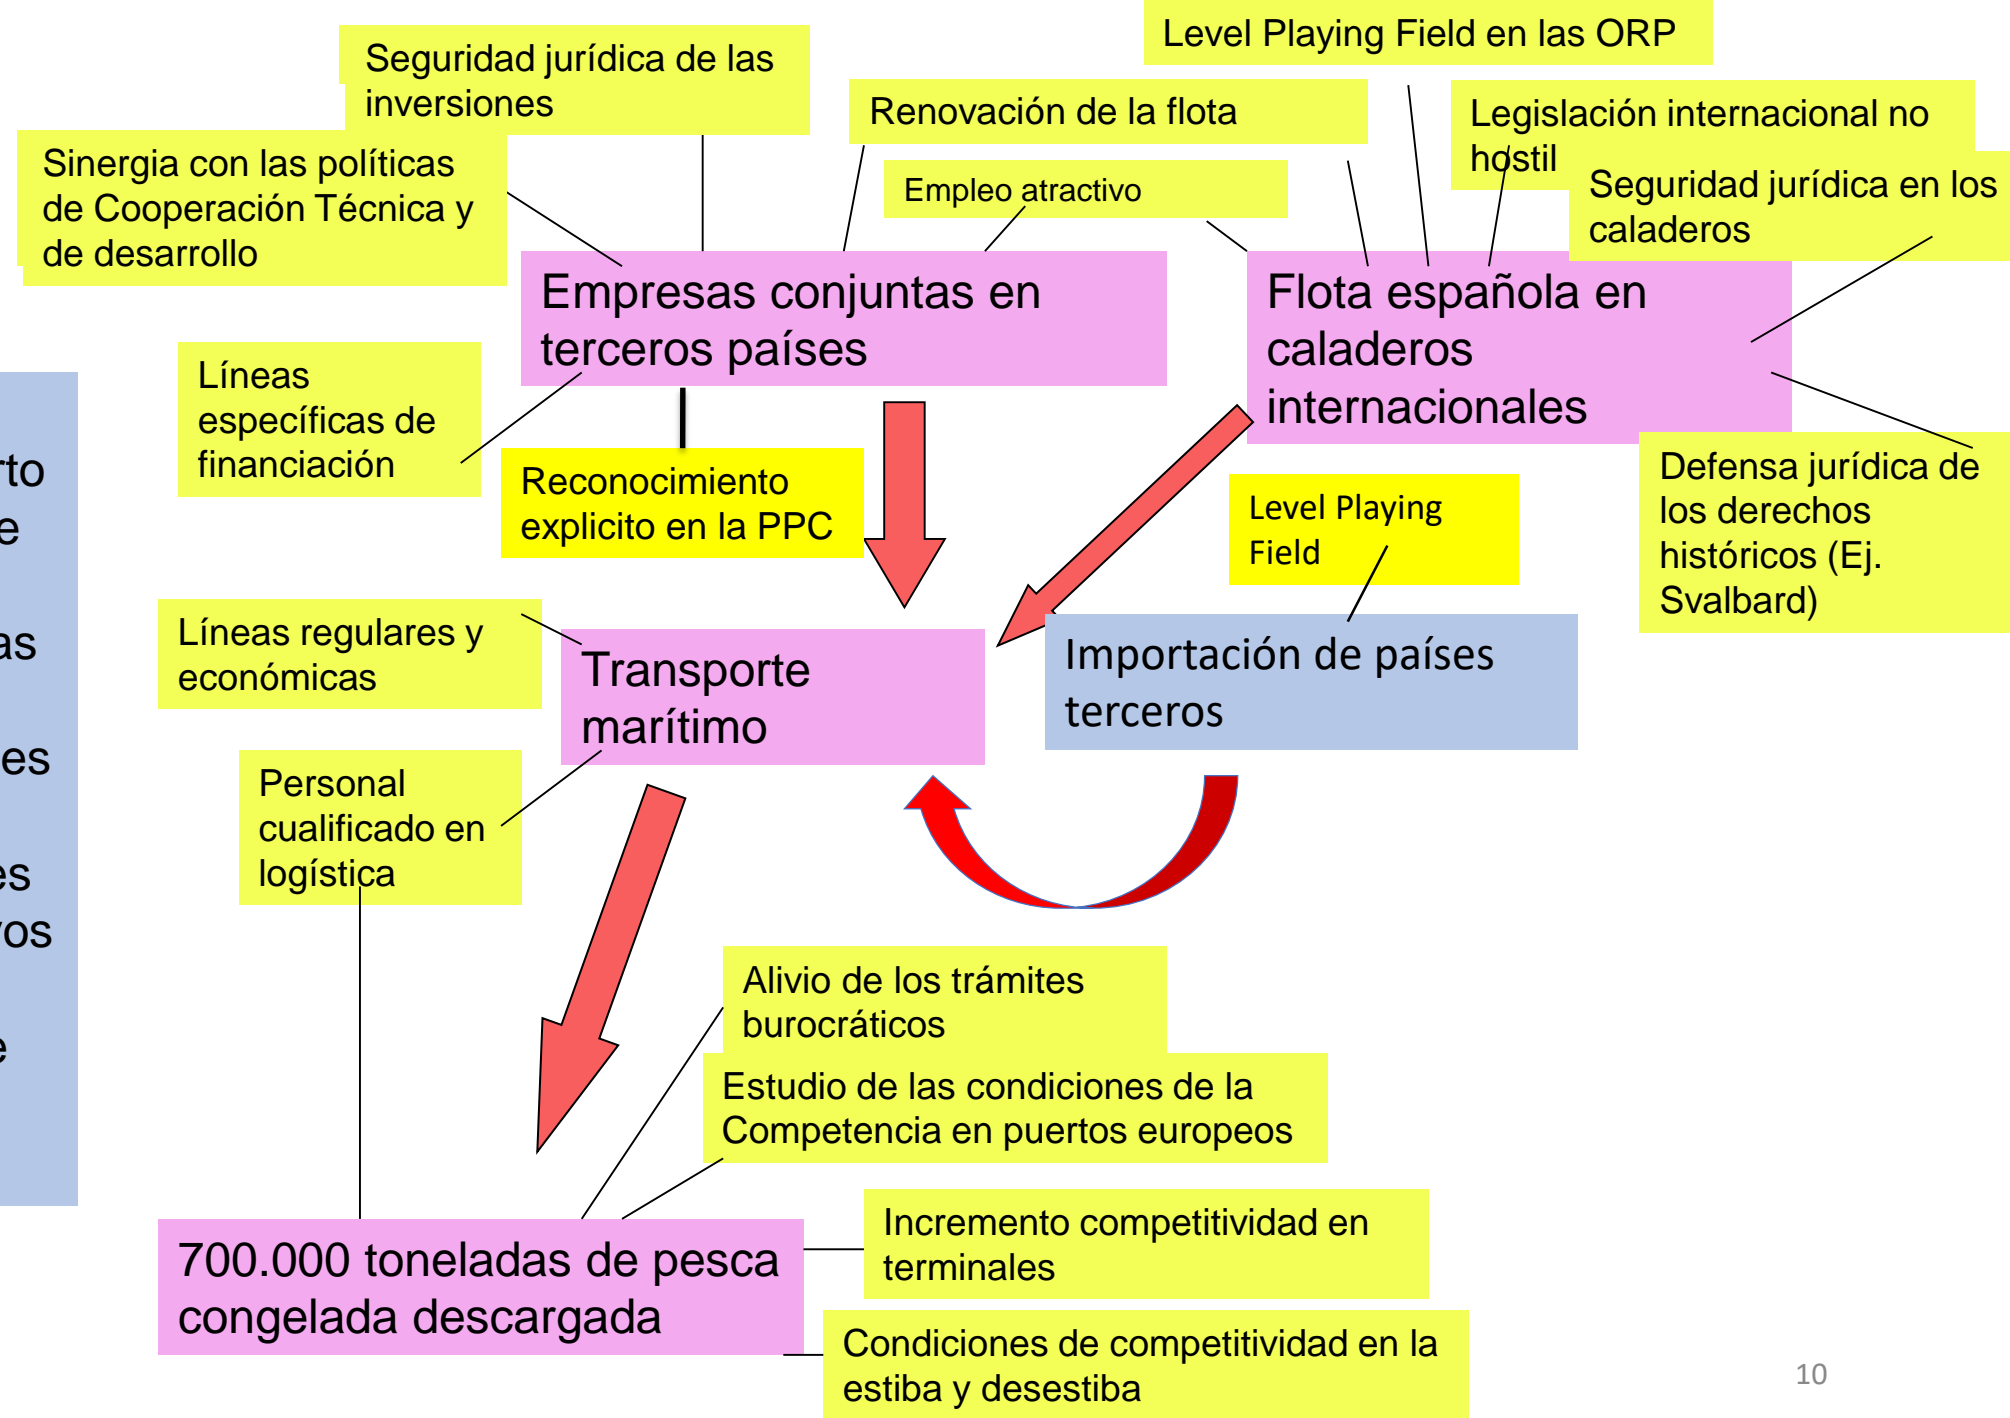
Seguridad jurídica de las inversiones

Level Playing Field en las ORP

Renovación de la flota

Legislación internacional no hostil

Sinergia con las políticas de Cooperación Técnica y de desarrollo

Empleo atractivo

Seguridad jurídica en los caladeros

Empresas conjuntas en terceros países

Flota española en caladeros internacionales

Líneas específicas de financiación

Reconocimiento explicito en la PPC

rto
e
as
es
es
os
e

Level Playing Field

Defensa jurídica de los derechos históricos (Ej. Svalbard)

Líneas regulares y económicas

Transporte marítimo

Importación de países terceros

Personal cualificado en logística

Alivio de los trámites burocráticos

Estudio de las condiciones de la Competencia en puertos europeos

700.000 toneladas de pesca congelada descargada

Incremento competitividad en terminales

Condiciones de competitividad en la estiba y desestiba

10